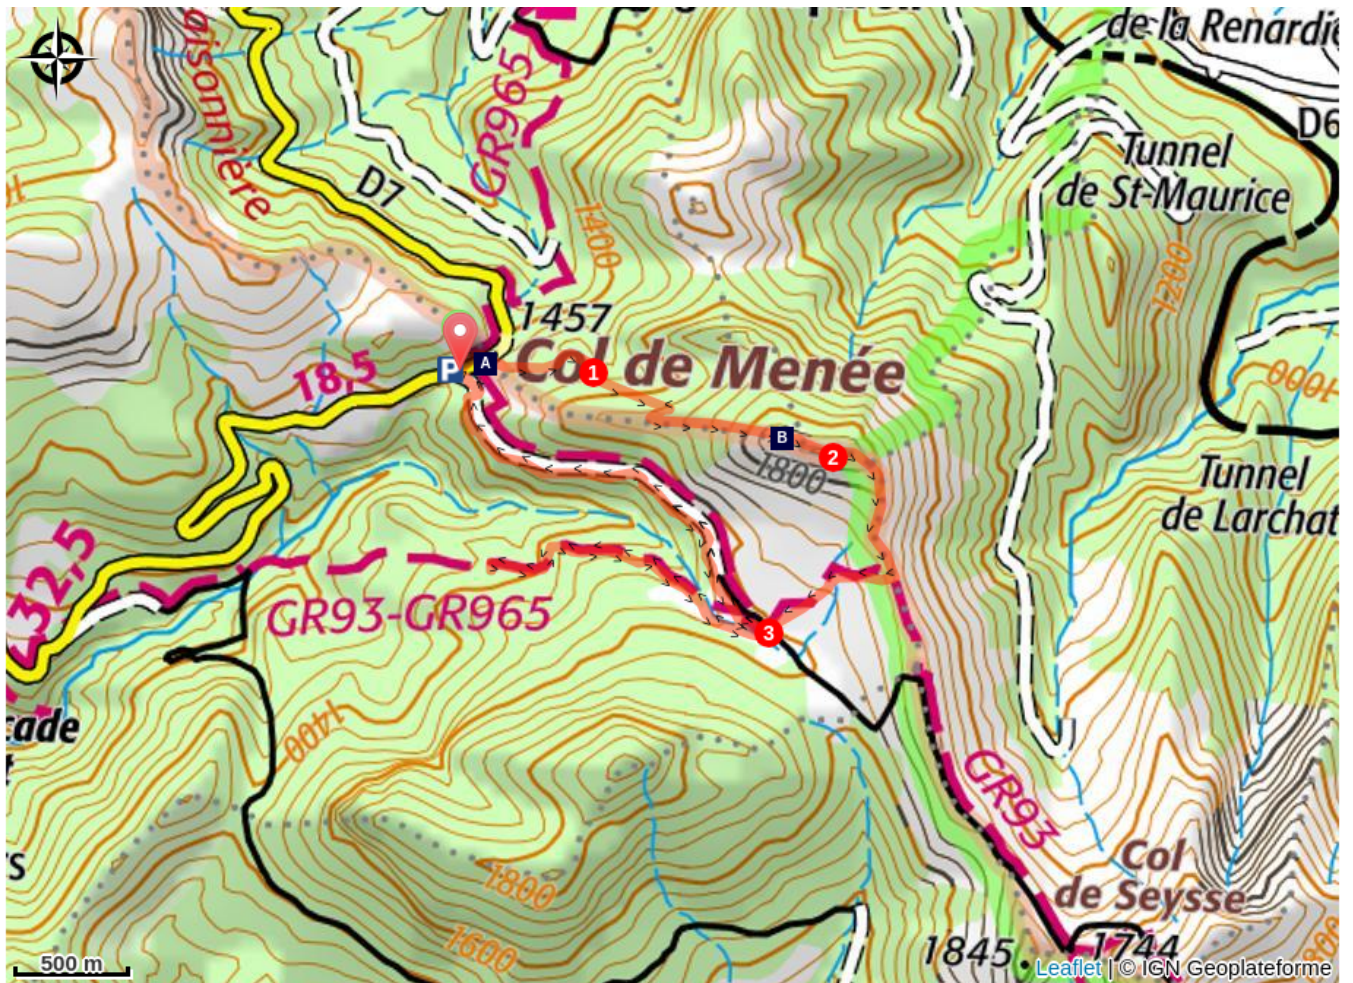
de la Renardie
D6
aisonnière
GR965
D7
Tunnel de St-Maurice
1400
1200
1457
Col de Menée
P
A
1
18,5
B
2
1800
1400
Tunnel de Larchat
32,5
GR93-GR965
3
cade
1400
GR93
Col de Seysse
1800
1600
1845
1744
500 m
Leaflet | © IGN Geoplateforme